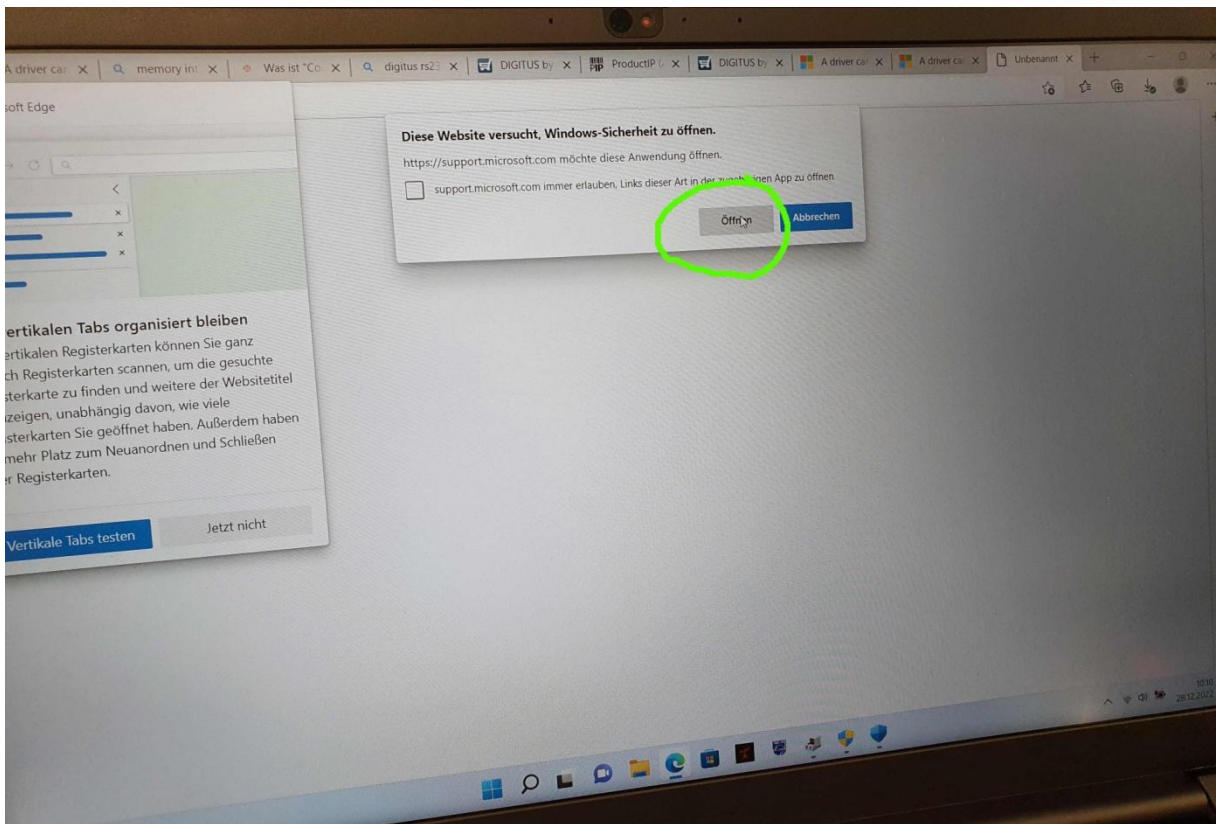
A driver car × | memory int × | Was ist "Co × | digitus rs23 × | DIGITUS by × | ProductIP × | DIGITUS by × | A driver ca × | A driver ca × | Unbenannt ×

soft Edge

Diese Website versucht, Windows-Sicherheit zu öffnen.

https://support.microsoft.com möchte diese Anwendung öffnen.

support.microsoft.com immer erlauben, Links dieser Art in der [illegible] App zu öffnen

Öffnen

Abbrechen

ertikalen Tabs organisiert bleiben

ertikalen Registerkarten können Sie ganz ch Registerkarten scannen, um die gesuchte sterkarte zu finden und weitere der Websitetitel zeigen, unabhängig davon, wie viele isterkarten Sie geöffnet haben. Außerdem haben mehr Platz zum Neuanordnen und Schließen r Registerkarten.

Vertikale Tabs testen

Jetzt nicht

10:10
28.12.2022